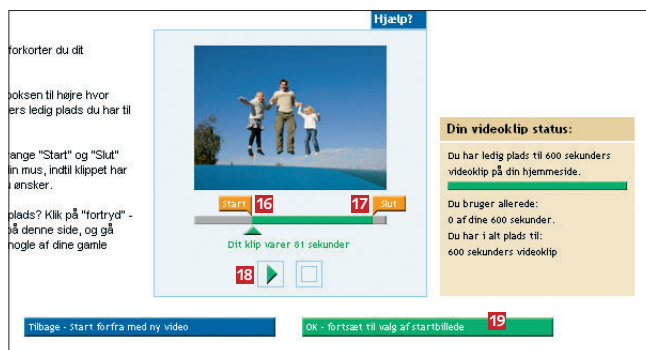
forkorter du dit

boksen til højre hvor
ers ledig plads du har til

ange "Start" og "Slut"
din mus, indtil klippet har
u ønsker.

plads? Klik på "fortryd" -
på denne side, og gå
nogle af dine gamle

Hjælp?

Start 16

17 Slut

Dit klip varer 81 sekunder

18

Din videoklip status:

Du har ledig plads til 600 sekunders videoklip på din hjemmeside.

Du bruger allerede:
0 af dine 600 sekunder.
Du har i alt plads til:
600 sekunders videoklip

Tilbage - Start forfra med ny video

OK - fortsæt til valg af startbillede

19